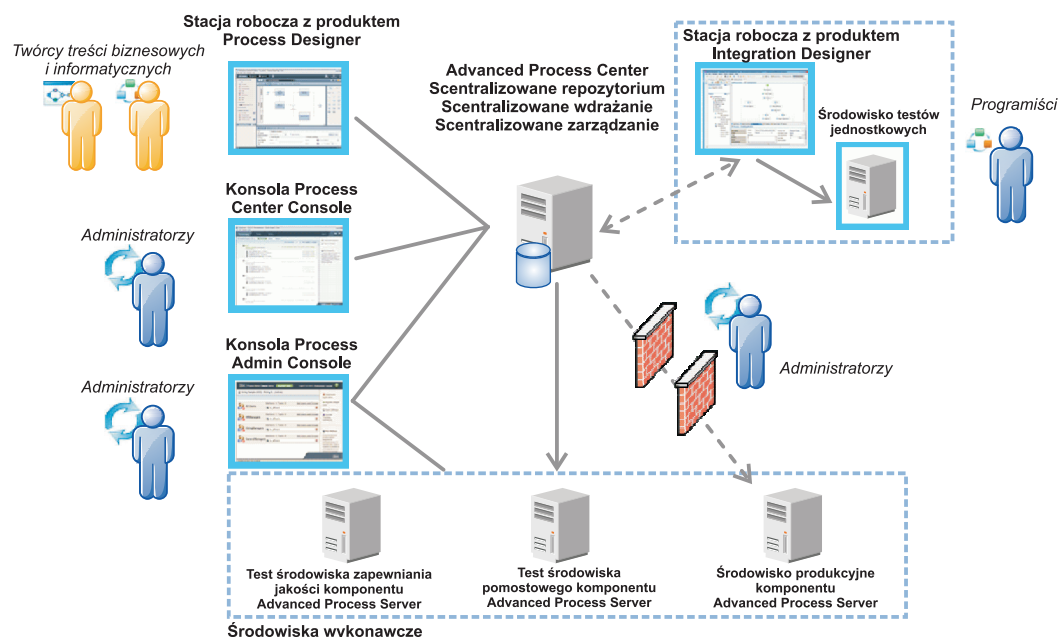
Twórcy treści biznesowych i informatycznych

Stacja robocza z produktem Process Designer

Advanced Process Center
Scentralizowane repozytorium
Scentralizowane wdrażanie
Scentralizowane zarządzanie

Stacja robocza z produktem Integration Designer

Środowisko testów jednostkowych

Programiści

Administratorzy

Konsola Process Center Console

Konsola Process Admin Console

Administratorzy

Administratorzy

Test środowiska zapewniania jakości komponentu Advanced Process Server

Test środowiska pomostowego komponentu Advanced Process Server

Środowisko produkcyjne komponentu Advanced Process Server

Środowiska wykonawcze